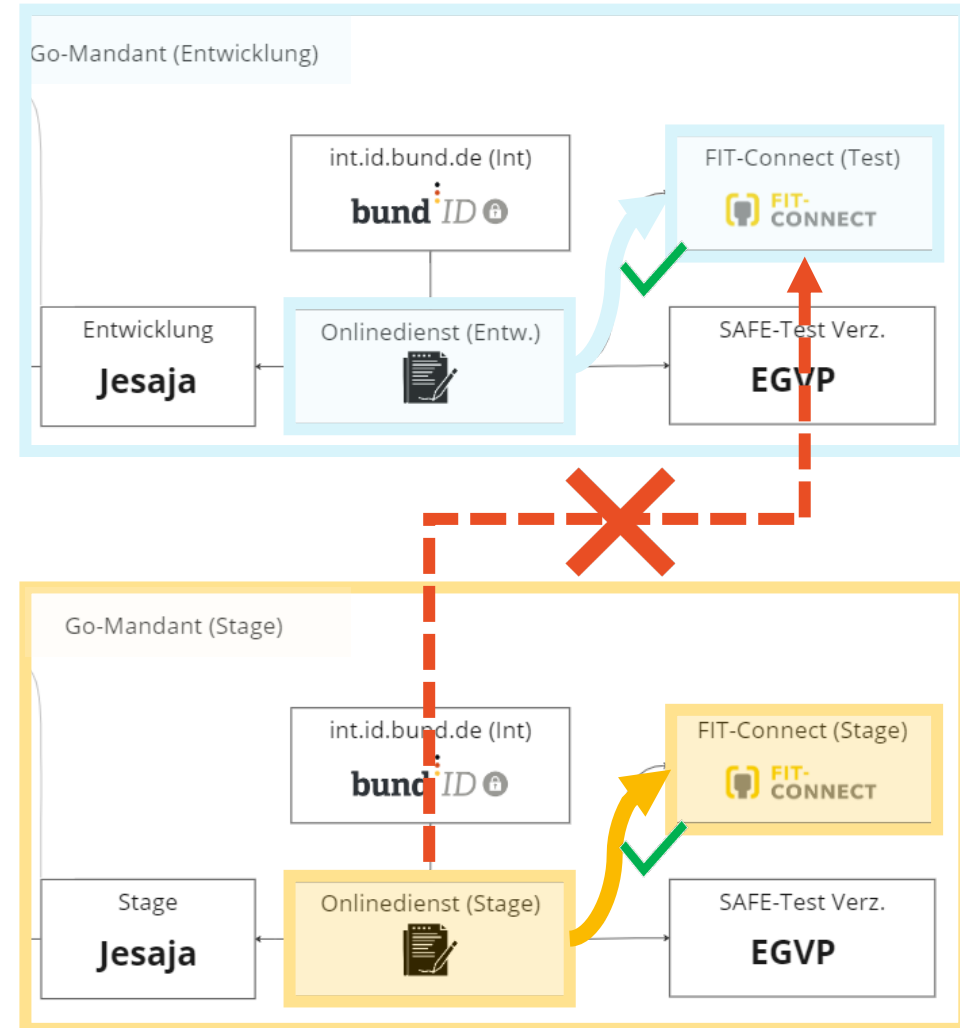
Go-Mandant (Entwicklung)

int.id.bund.de (Int)
bund ID

FIT-Connect (Test)
FIT-CONNECT

Entwicklung
Jesaja

Onlinedienst (Entw.)

SAFE-Test Verz.
EGVP

Go-Mandant (Stage)

int.id.bund.de (Int)
bund ID

FIT-Connect (Stage)
FIT-CONNECT

Stage
Jesaja

Onlinedienst (Stage)

SAFE-Test Verz.
EGVP